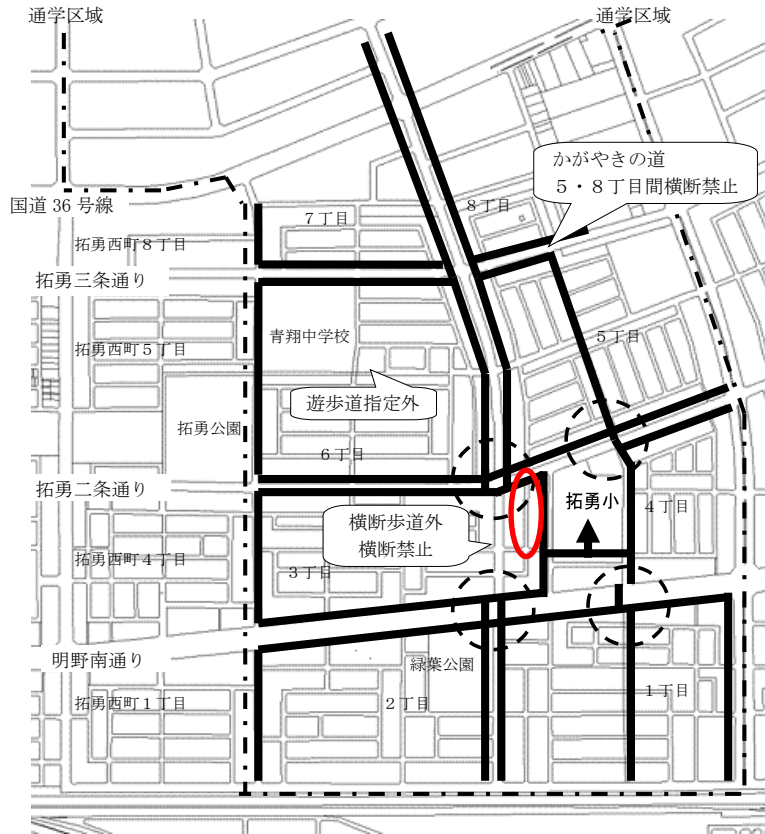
通学区域

通学区域

かがやきの道
５・８丁目間横断禁止

国道 36 号線

７丁目

８丁目

拓勇西町８丁目

拓勇三条通り

青翔中学校

５丁目

拓勇西町５丁目

遊歩道指定外

拓勇公園

６丁目

拓勇二条通り

拓勇小

４丁目

横断歩道外
横断禁止

拓勇西町４丁目

３丁目

明野南通り

緑葉公園

１丁目

拓勇西町１丁目

２丁目